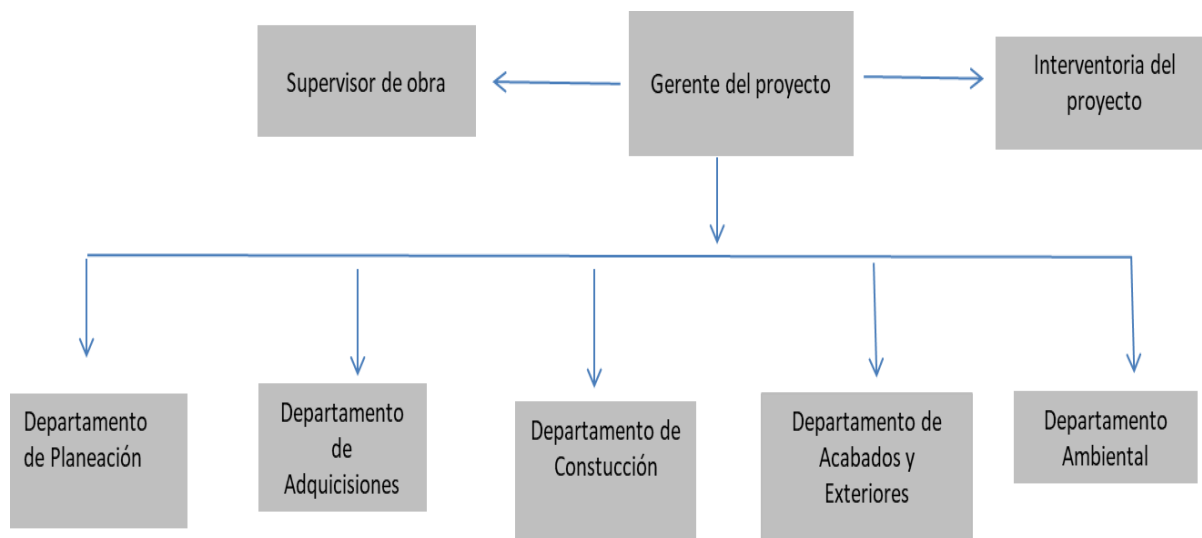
Supervisor de obra

Gerente del proyecto

Interventoria del proyecto

Departamento de Planeación

Departamento de Adquisiciones

Departamento de Constucción

Departamento de Acabados y Exteriores

Departamento Ambiental